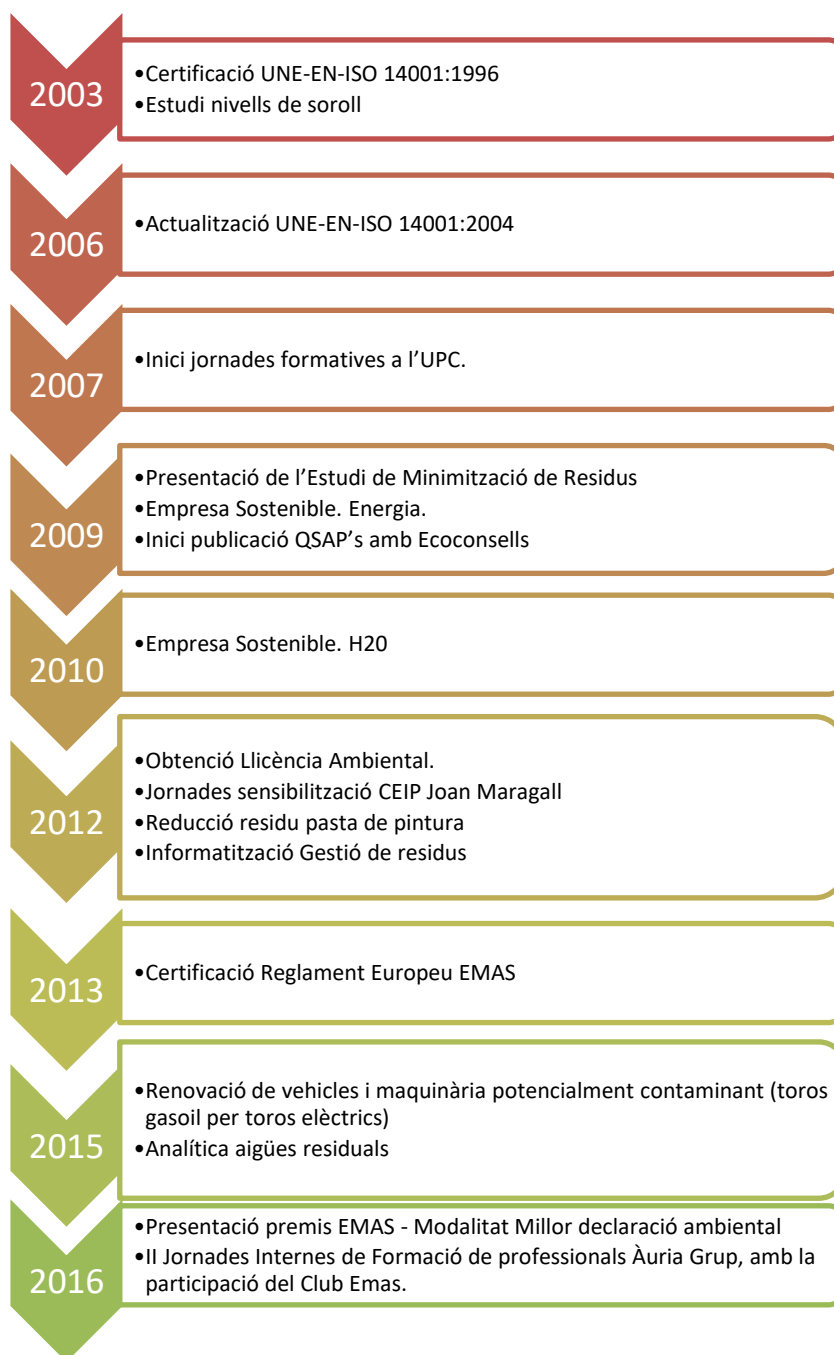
2003
•Certificació UNE-EN-ISO 14001:1996
•Estudi nivells de soroll

2006
•Actualització UNE-EN-ISO 14001:2004

2007
•Inici jornades formatives a l'UPC.

2009
•Presentació de l'Estudi de Minimització de Residus
•Empresa Sostenible. Energia.
•Inici publicació QSAP's amb Ecoconsells

2010
•Empresa Sostenible. H20

2012
•Obtenció Llicència Ambiental.
•Jornades sensibilització CEIP Joan Maragall
•Reducció residu pasta de pintura
•Informatització Gestió de residus

2013
•Certificació Reglament Europeu EMAS

2015
•Renovació de vehicles i maquinària potencialment contaminant (toros gasoil per toros elèctrics)
•Analítica aigües residuals

2016
•Presentació premis EMAS - Modalitat Millor declaració ambiental
•II Jornades Internes de Formació de professionals Àuria Grup, amb la participació del Club Emas.